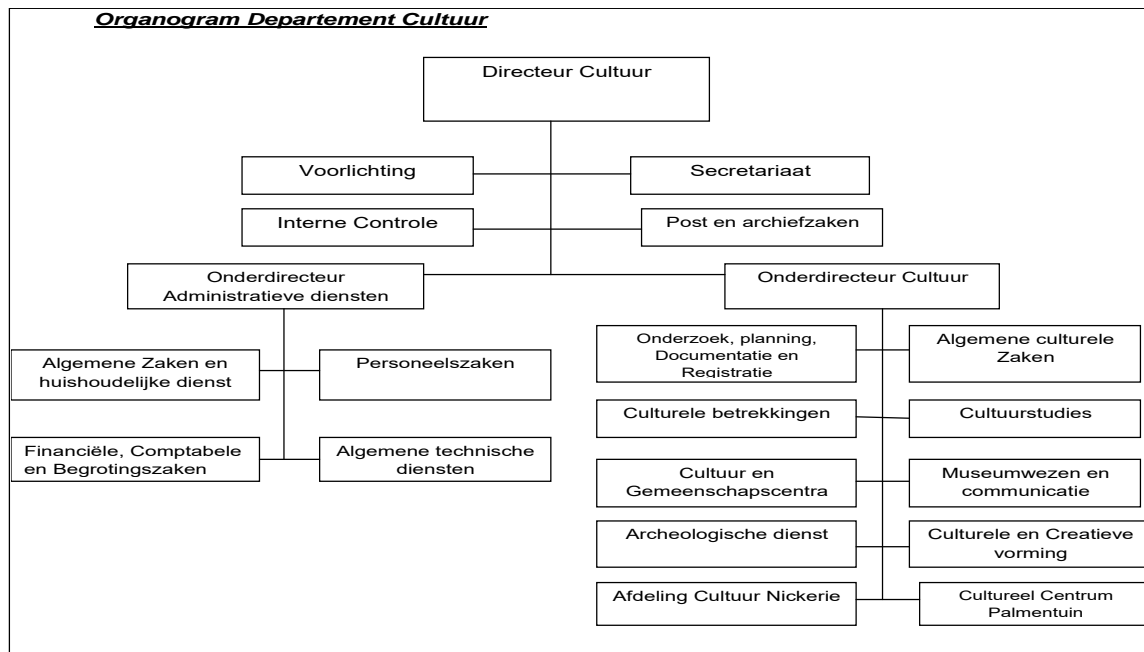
Organogram Departement Cultuur

Directeur Cultuur

Voorlichting

Secretariaat

Interne Controle

Post en archiefzaken

Onderdirecteur Administratieve diensten

Onderdirecteur Cultuur

Algemene Zaken en huishoudelijke dienst

Personeelszaken

Financiële, Comptabele en Begrotingszaken

Algemene technische diensten

Onderzoek, planning, Documentatie en Registratie

Algemene culturele Zaken

Culturele betrekkingen

Cultuurstudies

Cultuur en Gemeenschapscentra

Museumwezen en communicatie

Archeologische dienst

Culturele en Creatieve vorming

Afdeling Cultuur Nickerie

Cultureel Centrum Palmentuin